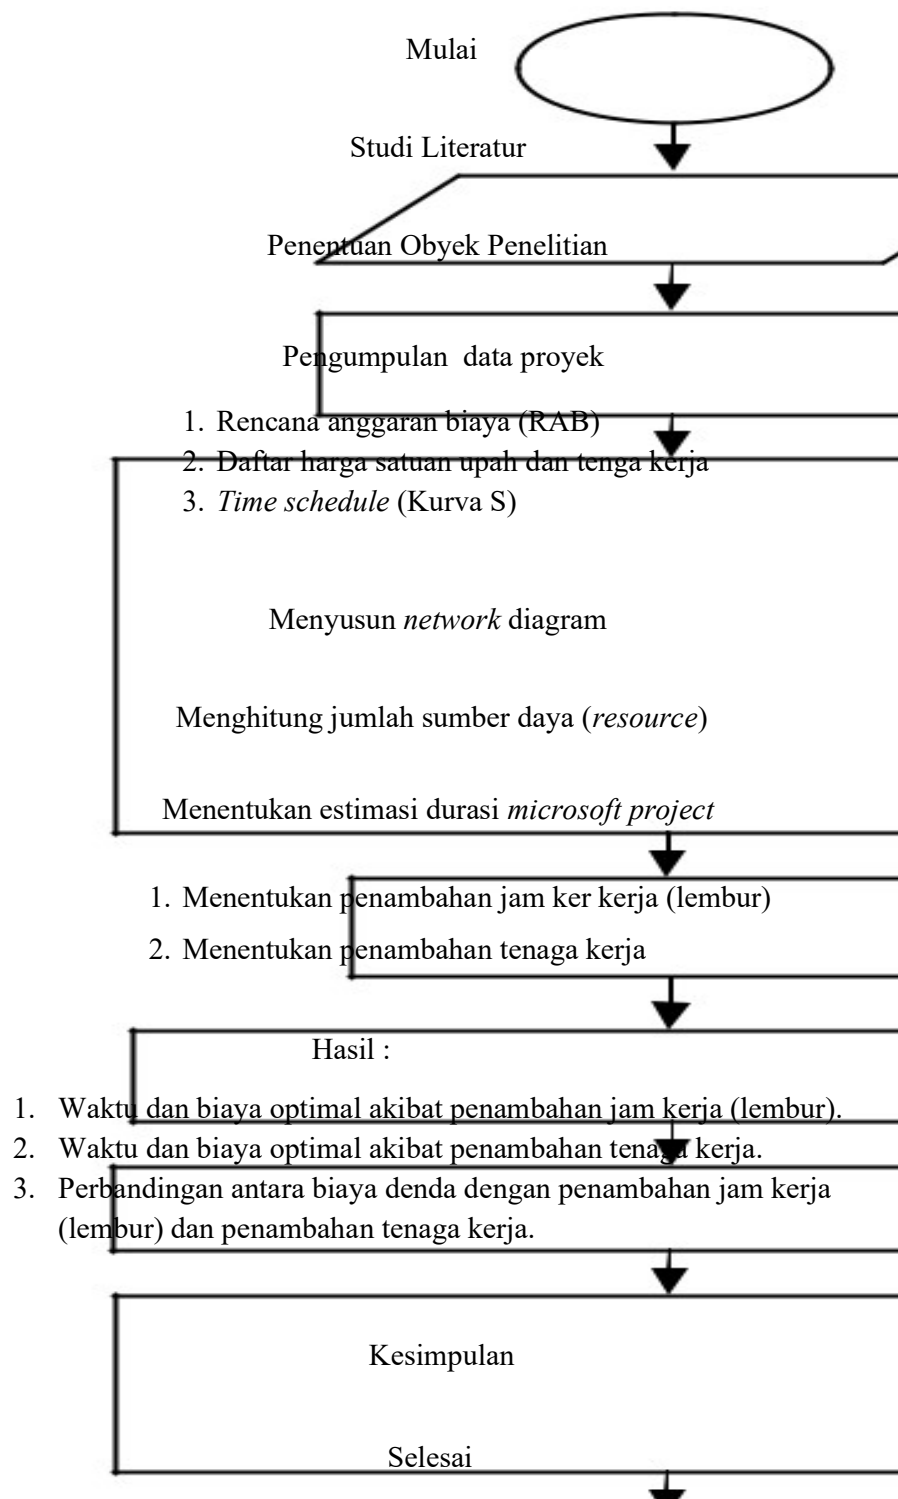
Mulai

Studi Literatur

Penentuan Obyek Penelitian

Pengumpulan data proyek

1. Rencana anggaran biaya (RAB)
2. Daftar harga satuan upah dan tenga kerja
3. *Time schedule* (Kurva S)

Menyusun *network* diagram

Menghitung jumlah sumber daya (*resource*)

Menentukan estimasi durasi *microsoft project*

1. Menentukan penambahan jam ker kerja (lembur)
2. Menentukan penambahan tenaga kerja

Hasil :

1. Waktu dan biaya optimal akibat penambahan jam kerja (lembur).
2. Waktu dan biaya optimal akibat penambahan tenaga kerja.
3. Perbandingan antara biaya denda dengan penambahan jam kerja (lembur) dan penambahan tenaga kerja.

Kesimpulan

Selesai